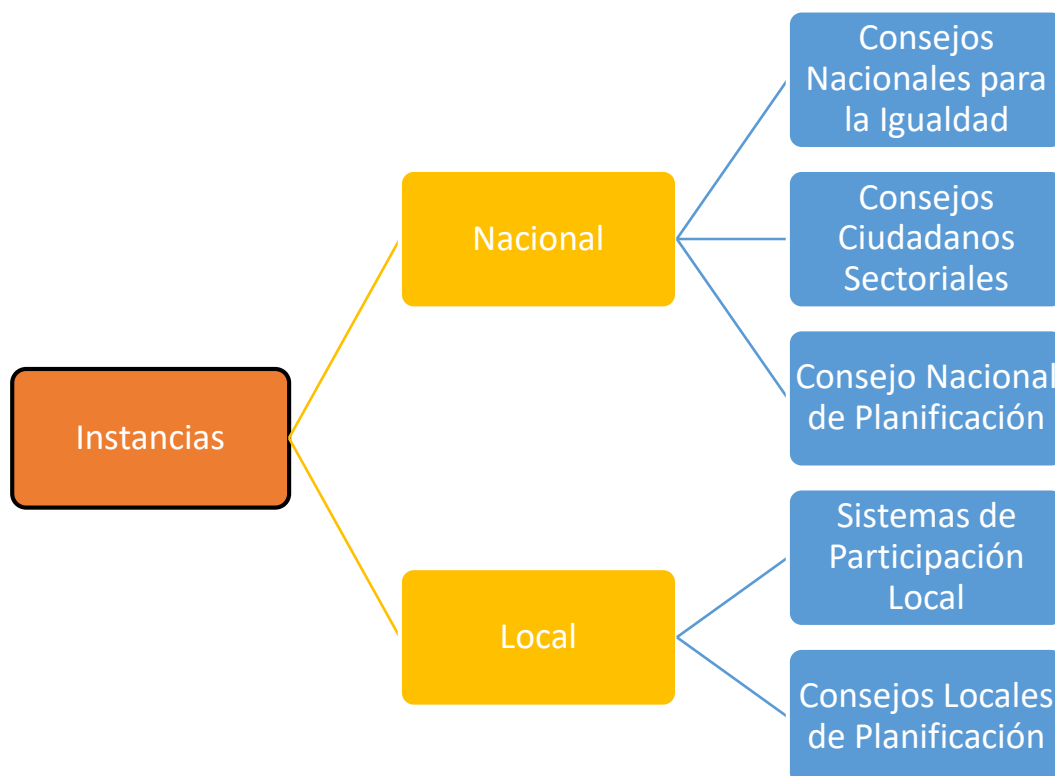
Instancias

Nacional

Consejos Nacionales para la Igualdad

Consejos Ciudadanos Sectoriales

Consejo Nacional de Planificación

Local

Sistemas de Participación Local

Consejos Locales de Planificación